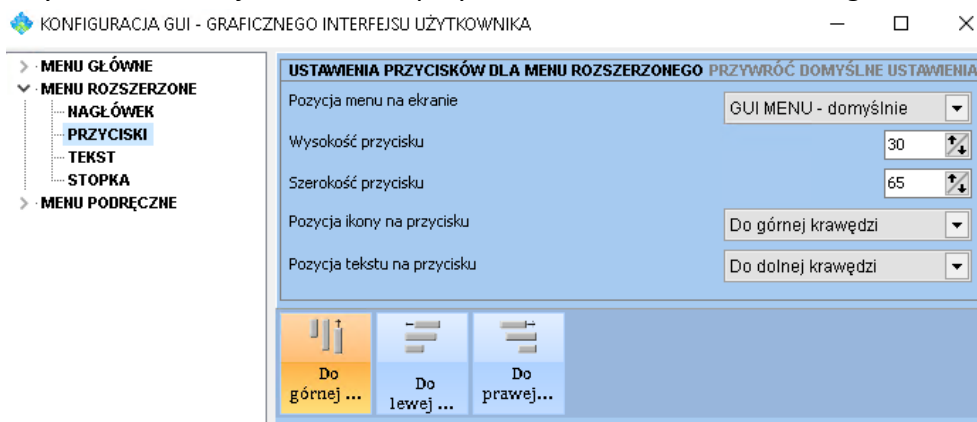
KONFIGURACJA GUI - GRAFICZNEGO INTERFEJSU UŻYTKOWNIKA

MENU GŁÓWNE
MENU ROZSZERZONE
NAGŁÓWEK
PRZYCISKI
TEKST
STOPKA
MENU PODRĘCZNE

USTAWIENIA PRZYCISKÓW DLA MENU ROZSZERZONEGO PRZYWRÓĆ DOMYŚLNE USTAWIENIA

| | |
|---|---|
| Pozycja menu na ekranie | GUI MENU - domyślnie |
| Wysokość przycisku | 30 |
| Szerokość przycisku | 65 |
| Pozycja ikony na przycisku | Do górnej krawędzi |
| Pozycja tekstu na przycisku | Do dolnej krawędzi |

Do górnej ...
Do lewej ...
Do prawej...